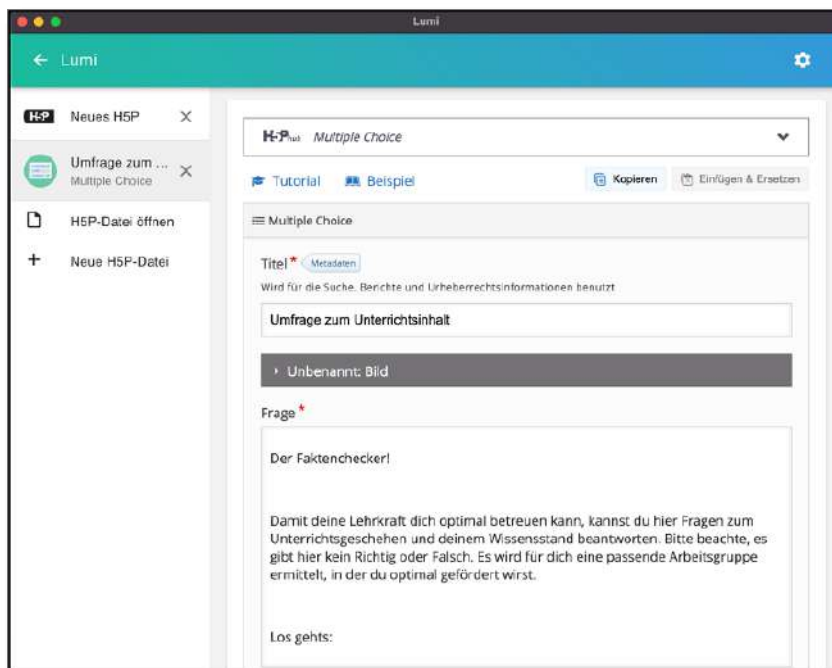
Lumi

← Lumi

H5P Neues H5P ×

Umfrage zum ... ×
Multiple Choice

H5P-Datei öffnen

+ Neue H5P-Datei

H5P Multiple Choice

Tutorial Beispiel Kopieren Einfügen & Ersetzen

Multiple Choice

Titel * Metadaten
Wird für die Suche, Berichte und Urheberrechtsinformationen benutzt

Umfrage zum Unterrichtsinhalt

Unbenannt: Bild

Frage *

Der Faktenchecker!

Damit deine Lehrkraft dich optimal betreuen kann, kannst du hier Fragen zum Unterrichtsgeschehen und deinem Wissensstand beantworten. Bitte beachte, es gibt hier kein Richtig oder Falsch. Es wird für dich eine passende Arbeitsgruppe ermittelt, in der du optimal gefördert wirst.

Los gehts: